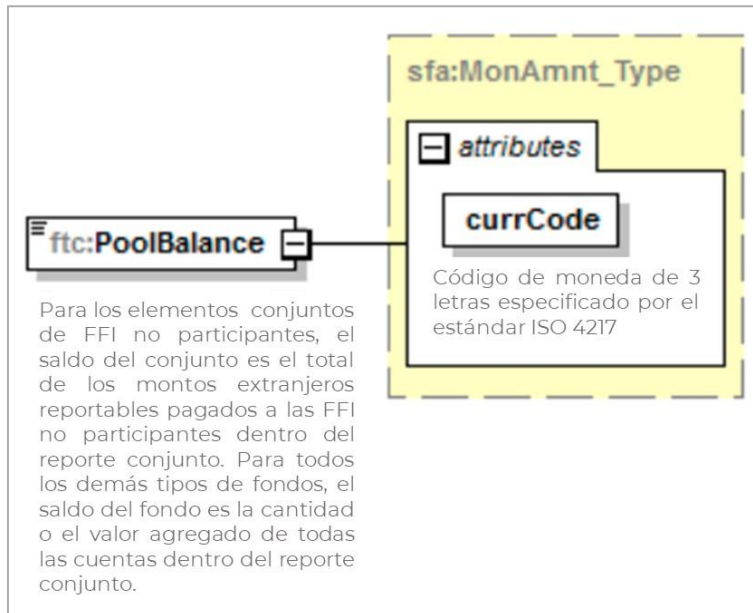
sfa:MonAmnt_Type

attributes

currCode

Código de moneda de 3 letras especificado por el estándar ISO 4217

ftc:PoolBalance

Para los elementos conjuntos de FFI no participantes, el saldo del conjunto es el total de los montos extranjeros reportables pagados a las FFI no participantes dentro del reporte conjunto. Para todos los demás tipos de fondos, el saldo del fondo es la cantidad o el valor agregado de todas las cuentas dentro del reporte conjunto.